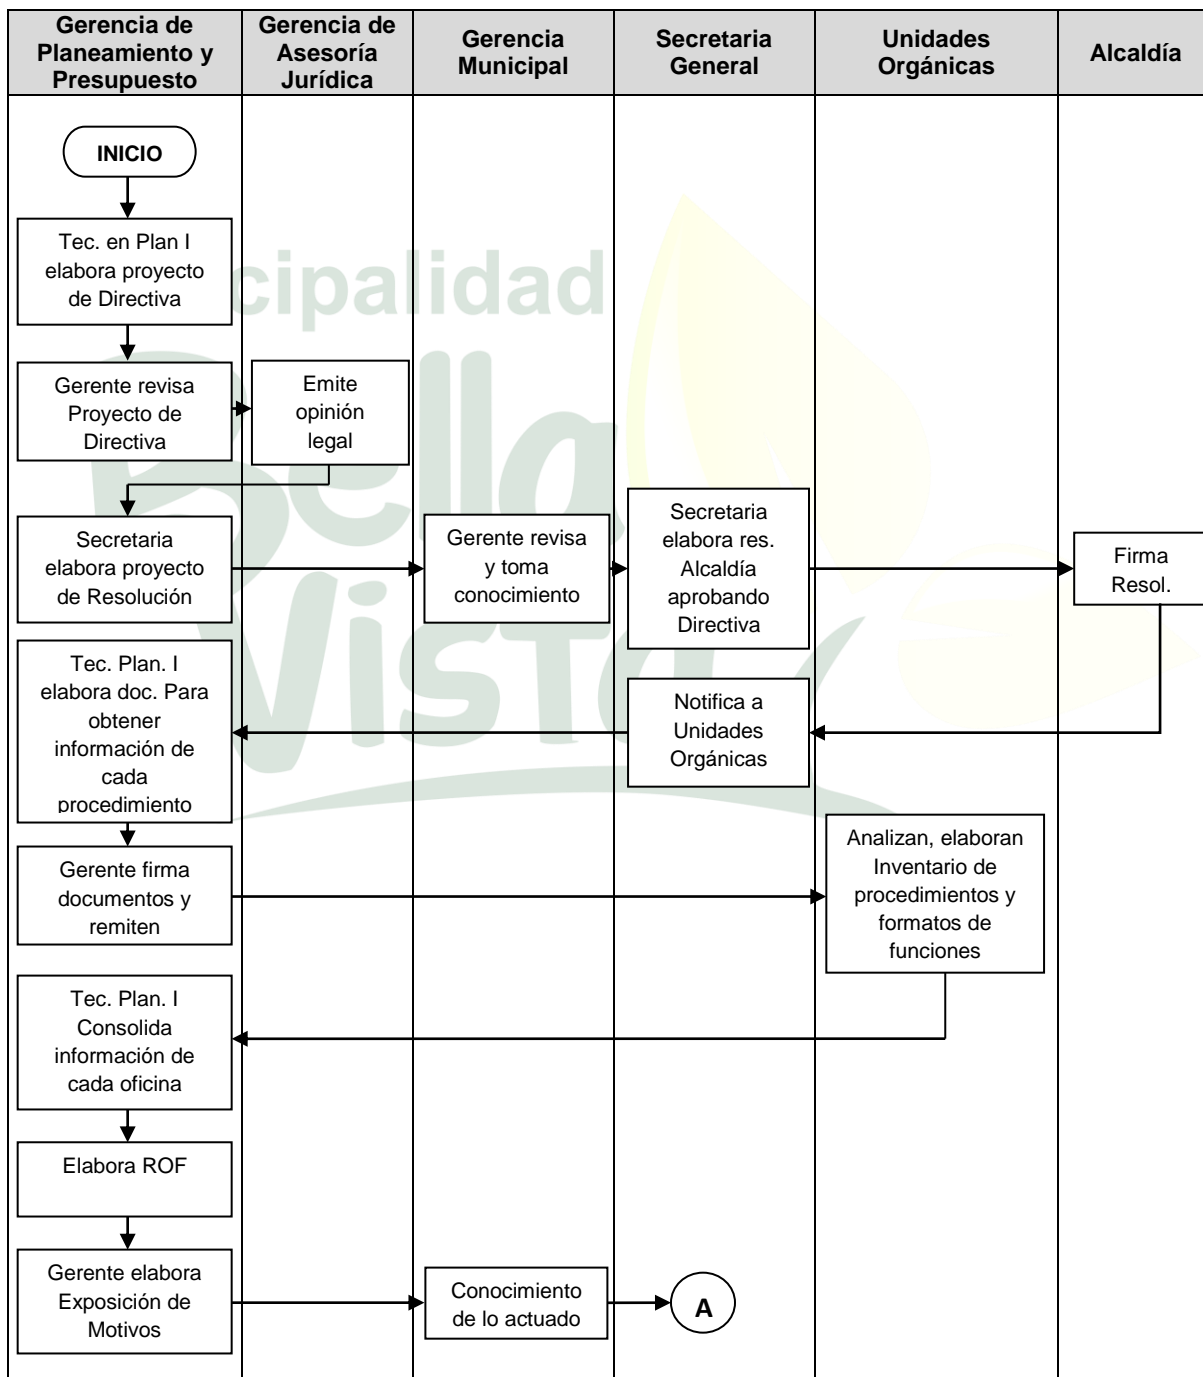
| Gerencia de Planeamiento y Presupuesto | Gerencia de Asesoría Jurídica | Gerencia Municipal | Secretaria General | Unidades Orgánicas | Alcaldía |
|---|---|---|---|---|---|

INICIO

Tec. en Plan I elabora proyecto de Directiva

Gerente revisa Proyecto de Directiva

Emite opinión legal

Secretaria elabora proyecto de Resolución

Gerente revisa y toma conocimiento

Secretaria elabora res. Alcaldía aprobando Directiva

Firma Resol.

Notifica a Unidades Orgánicas

Tec. Plan. I elabora doc. Para obtener información de cada procedimiento

Gerente firma documentos y remiten

Analizan, elaboran Inventario de procedimientos y formatos de funciones

Tec. Plan. I Consolida información de cada oficina

Elabora ROF

Gerente elabora Exposición de Motivos

Conocimiento de lo actuado

A

cipalidad
Bella Vista